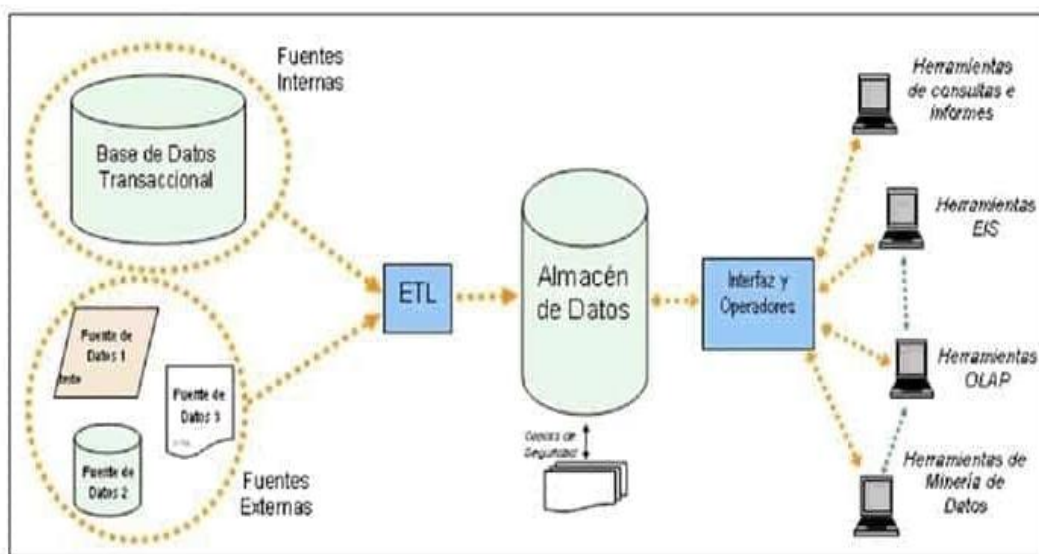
Fuentes Internas

Base de Datos Transaccional

Fuente de Datos 1

texto

Fuente de Datos 3

Fuente de Datos 2

Fuentes Externas

ETL

Almacén de Datos

Copias de Seguridad

Interfaz y Operadores

Herramientas de consultas e informes

Herramientas EIS

Herramientas OLAP

Herramientas de Minería de Datos